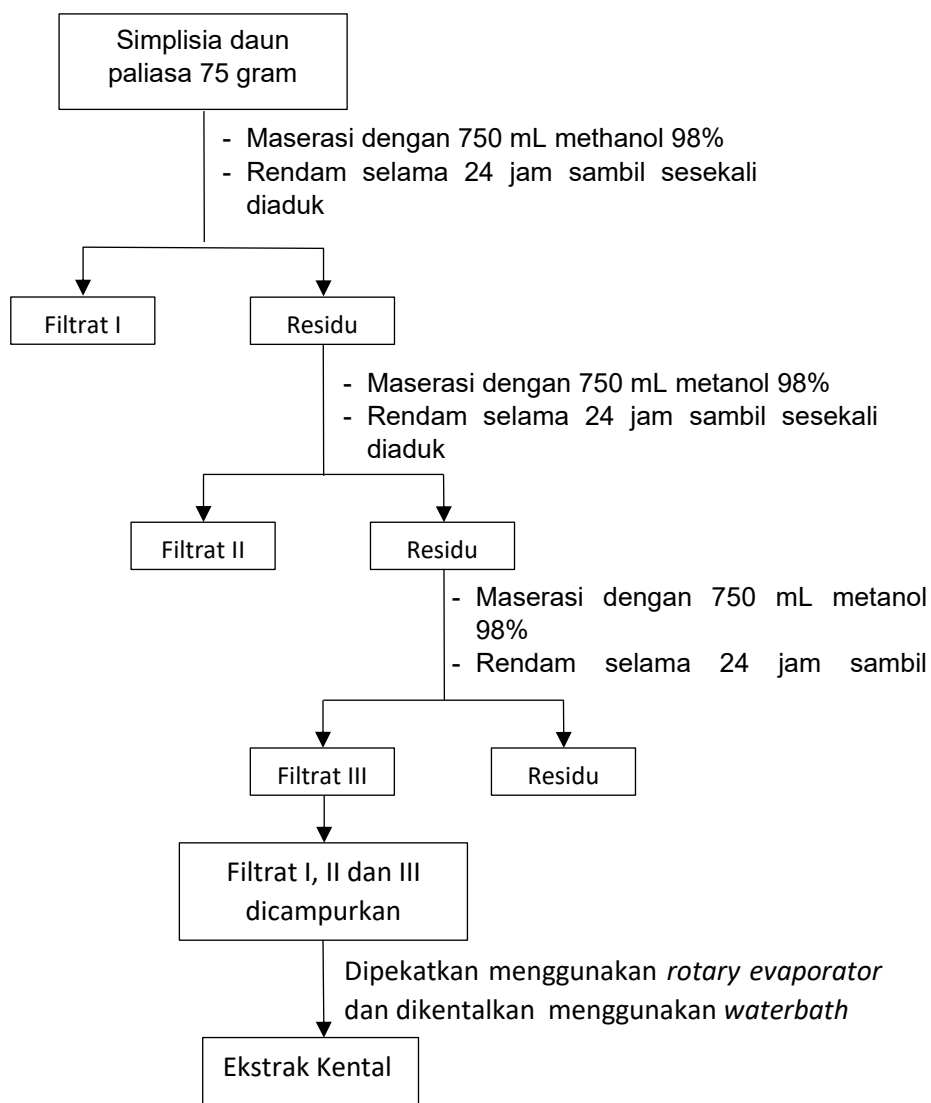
Simplisia daun paliasa 75 gram

- Maserasi dengan 750 mL methanol 98%
- Rendam selama 24 jam sambil sesekali diaduk

Filtrat I

Residu

- Maserasi dengan 750 mL metanol 98%
- Rendam selama 24 jam sambil sesekali diaduk

Filtrat II

Residu

- Maserasi dengan 750 mL metanol 98%
- Rendam selama 24 jam sambil

Filtrat III

Residu

Filtrat I, II dan III dicampurkan

Dipekatkan menggunakan *rotary evaporator* dan dikentalkan menggunakan *waterbath*

Ekstrak Kental